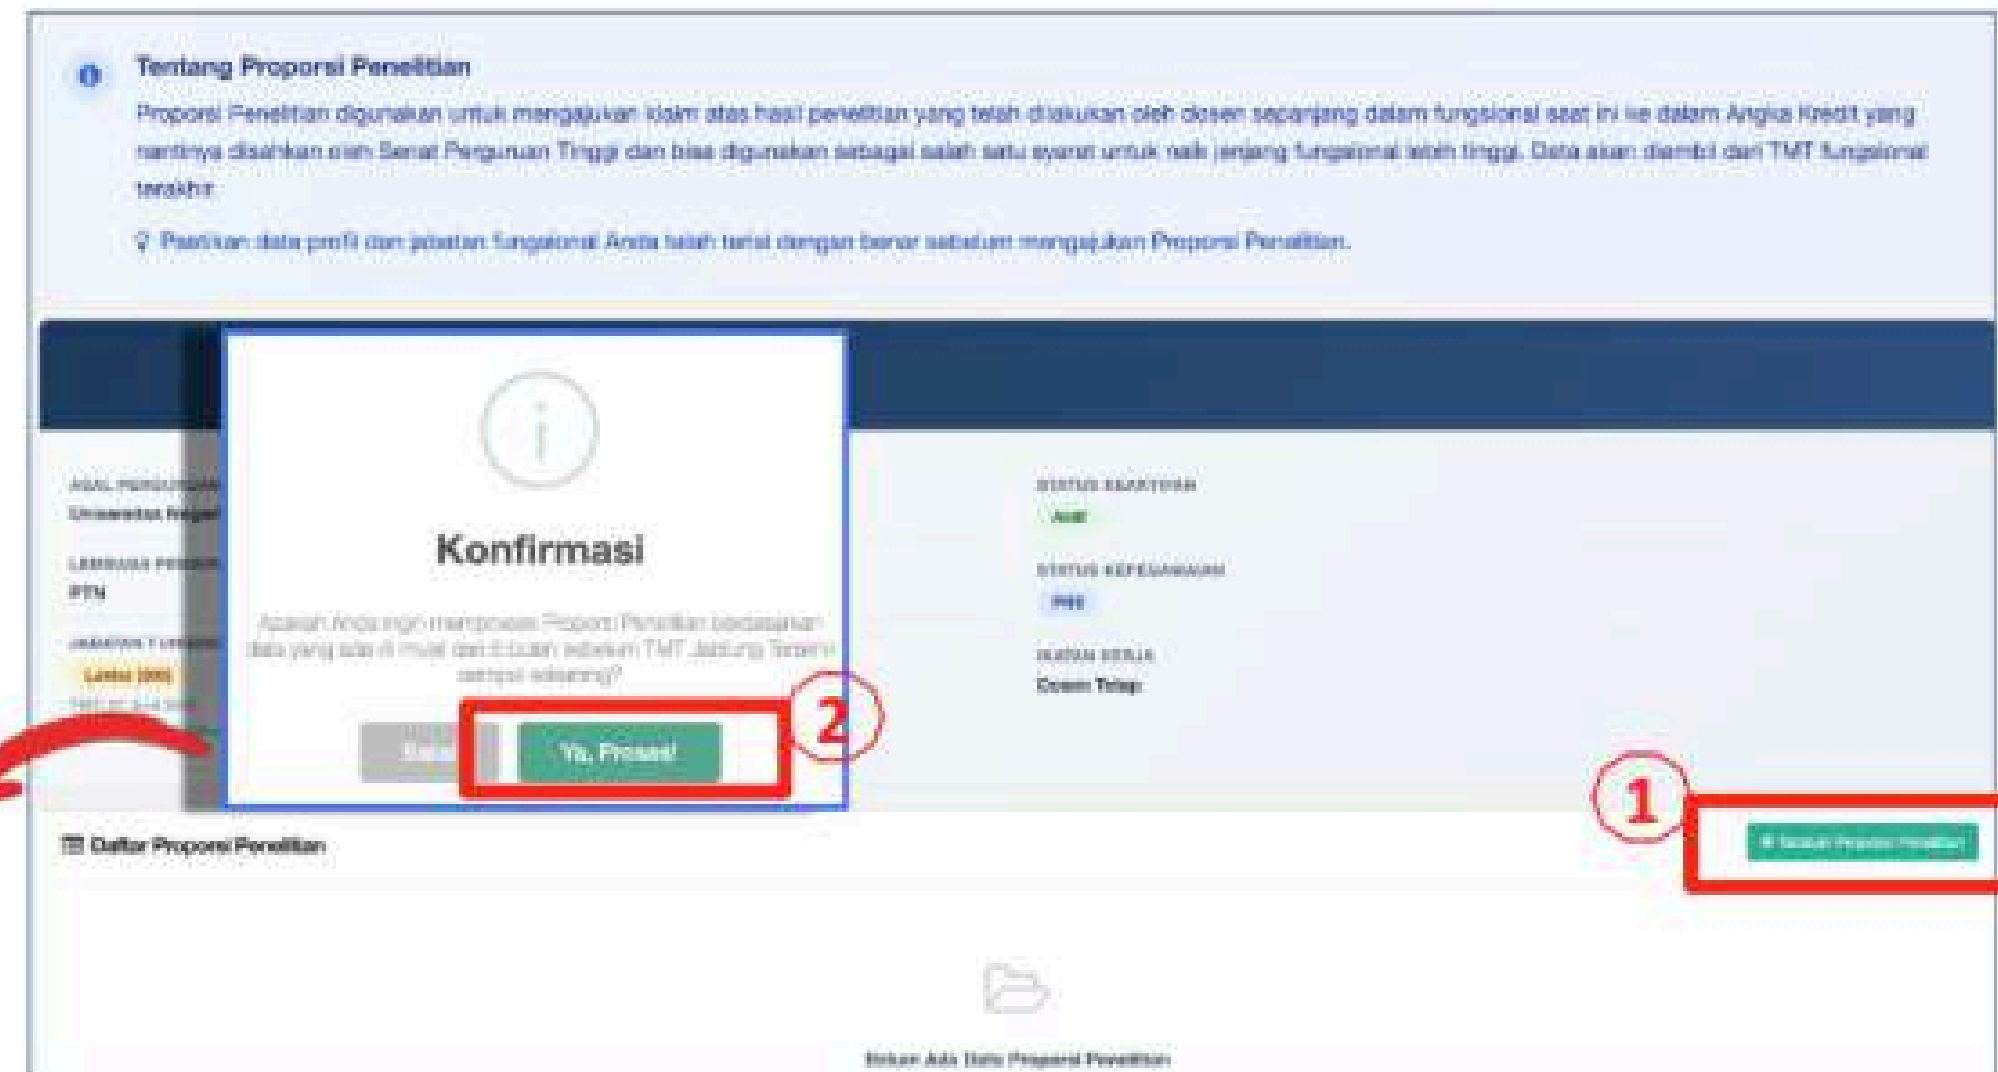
Tentang Proporsi Penelitian

Proporsi Penelitian digunakan untuk mengajukan klaim atas hasil penelitian yang telah dilakukan oleh dosen sepanjang dalam fungsional saat ini ke dalam Angka Kredit yang nantinya disahkan oleh Senat Perguruan Tinggi dan bisa digunakan sebagai salah satu syarat untuk naik jenjang fungsional lebih tinggi. Data akan diambil dari TMT fungsional terakhir.

Pastikan data profil dan jabatan fungsional Anda telah terisi dengan benar sebelum mengajukan Proporsi Penelitian.

ASAL PERGURUAN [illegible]
Universitas Negeri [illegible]

LEMBAGA PENDIDIKAN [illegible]
PTN

JABATAN FUNGSIONAL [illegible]
Lektor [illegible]
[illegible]

STATUS KEAKTIFAN
Aktif

STATUS KEPEGAWAIAN
PNS

IKATAN KERJA
Dosen Tetap

Konfirmasi

Apakah Anda ingin memproses Proporsi Penelitian berdasarkan data yang ada di mulai dari 5 tahun sebelum TMT Jabfung Terakhir sampai sekarang?

Batal

Ya, Proses!

2

1

Daftar Proporsi Penelitian

+ Tambah Proporsi Penelitian

Belum Ada Data Proporsi Penelitian